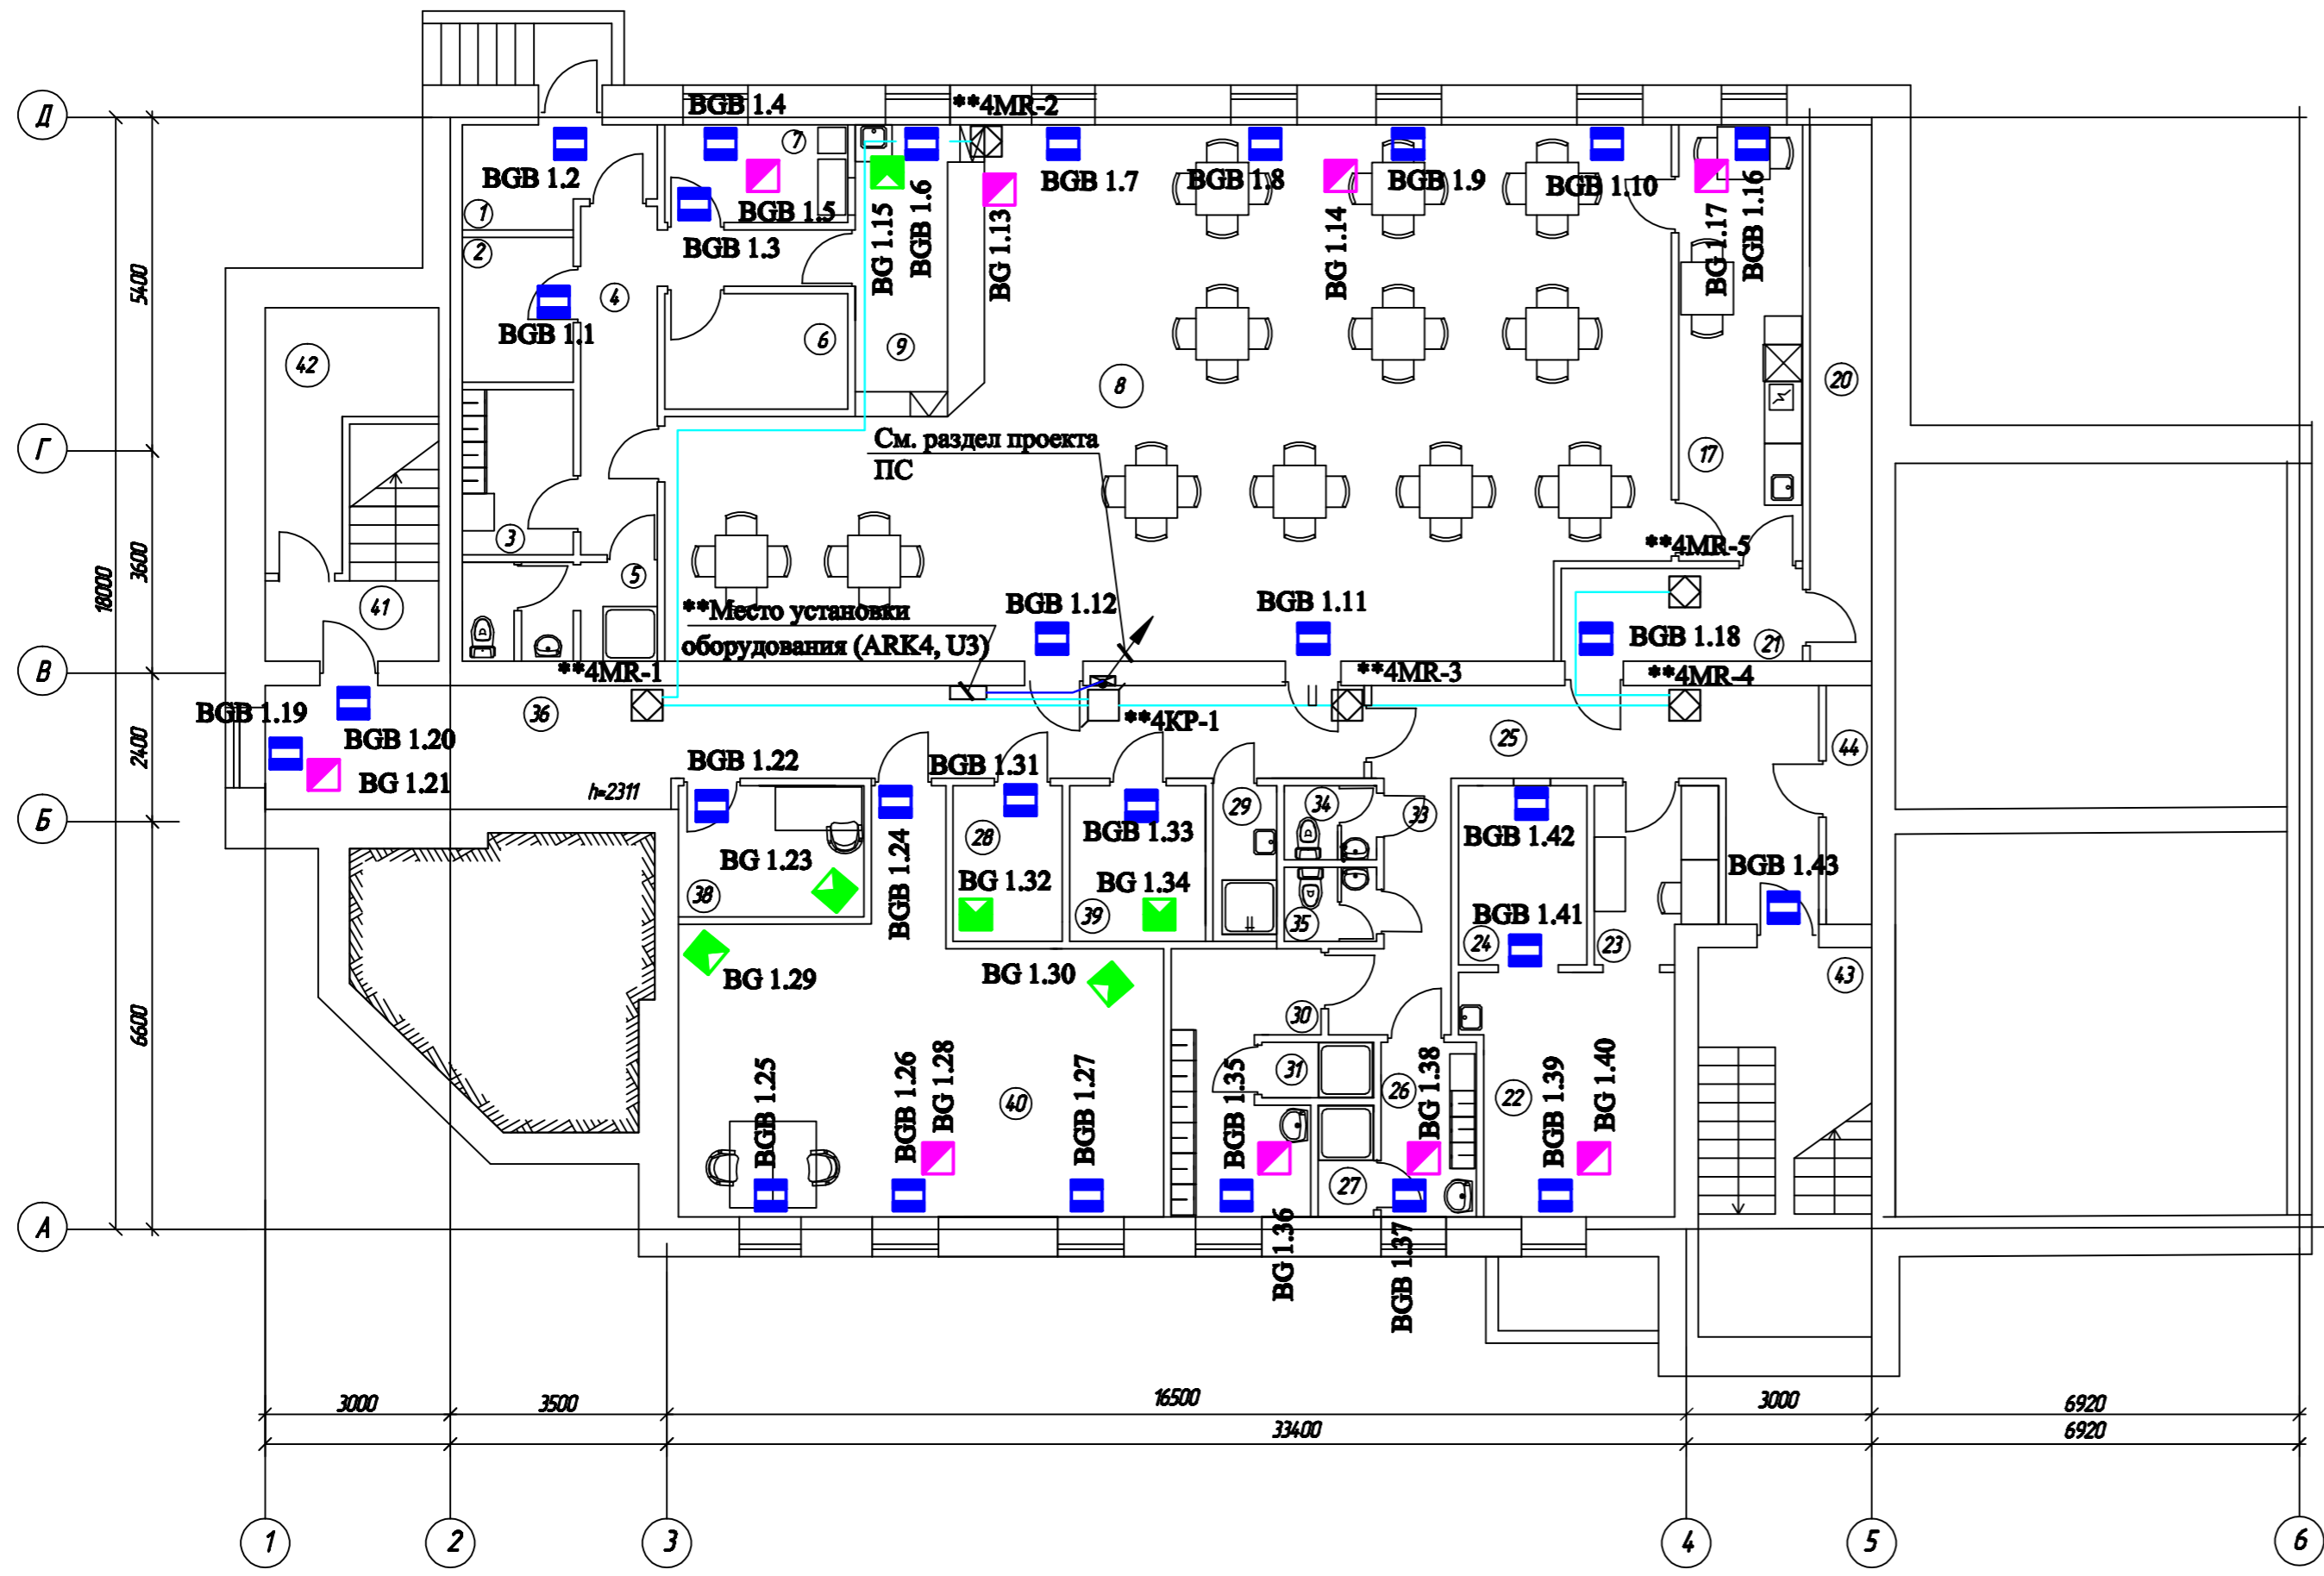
Д
Г
В
Б
А
5400
3600
2400
6600
18000
BGB 1.4
**4MR-2
BGB 1.2
BGB 1.5
BGB 1.3
BGB 1.1
BG 1.15
BGB 1.6
BG 1.13
BGB 1.7
BGB 1.8
BG 1.14
BGB 1.9
BGB 1.10
BG 1.17
BGB 1.16
7
1
2
4
6
9
8
42
20
17
3
5
41
См. раздел проекта
ПС
**4MR-5
**Место установки
оборудования (ARK4, U3)
BGB 1.12
BGB 1.11
BGB 1.18
21
**4MR-1
**4MR-3
**4MR-4
**4KP-1
BGB 1.19
BGB 1.20
BG 1.21
36
25
44
h=2311
BGB 1.22
BGB 1.31
29
34
33
BGB 1.33
BGB 1.42
28
BG 1.23
BGB 1.24
BG 1.32
BG 1.34
BGB 1.43
38
39
35
BGB 1.41
24
23
BG 1.29
BG 1.30
43
30
31
BGB 1.35
26
BG 1.38
22
BGB 1.39
BG 1.40
BGB 1.25
BGB 1.26
BG 1.28
40
BGB 1.27
27
BG 1.36
BGB 1.37
3000
3500
16500
3000
6920
33400
6920
1
2
3
4
5
6